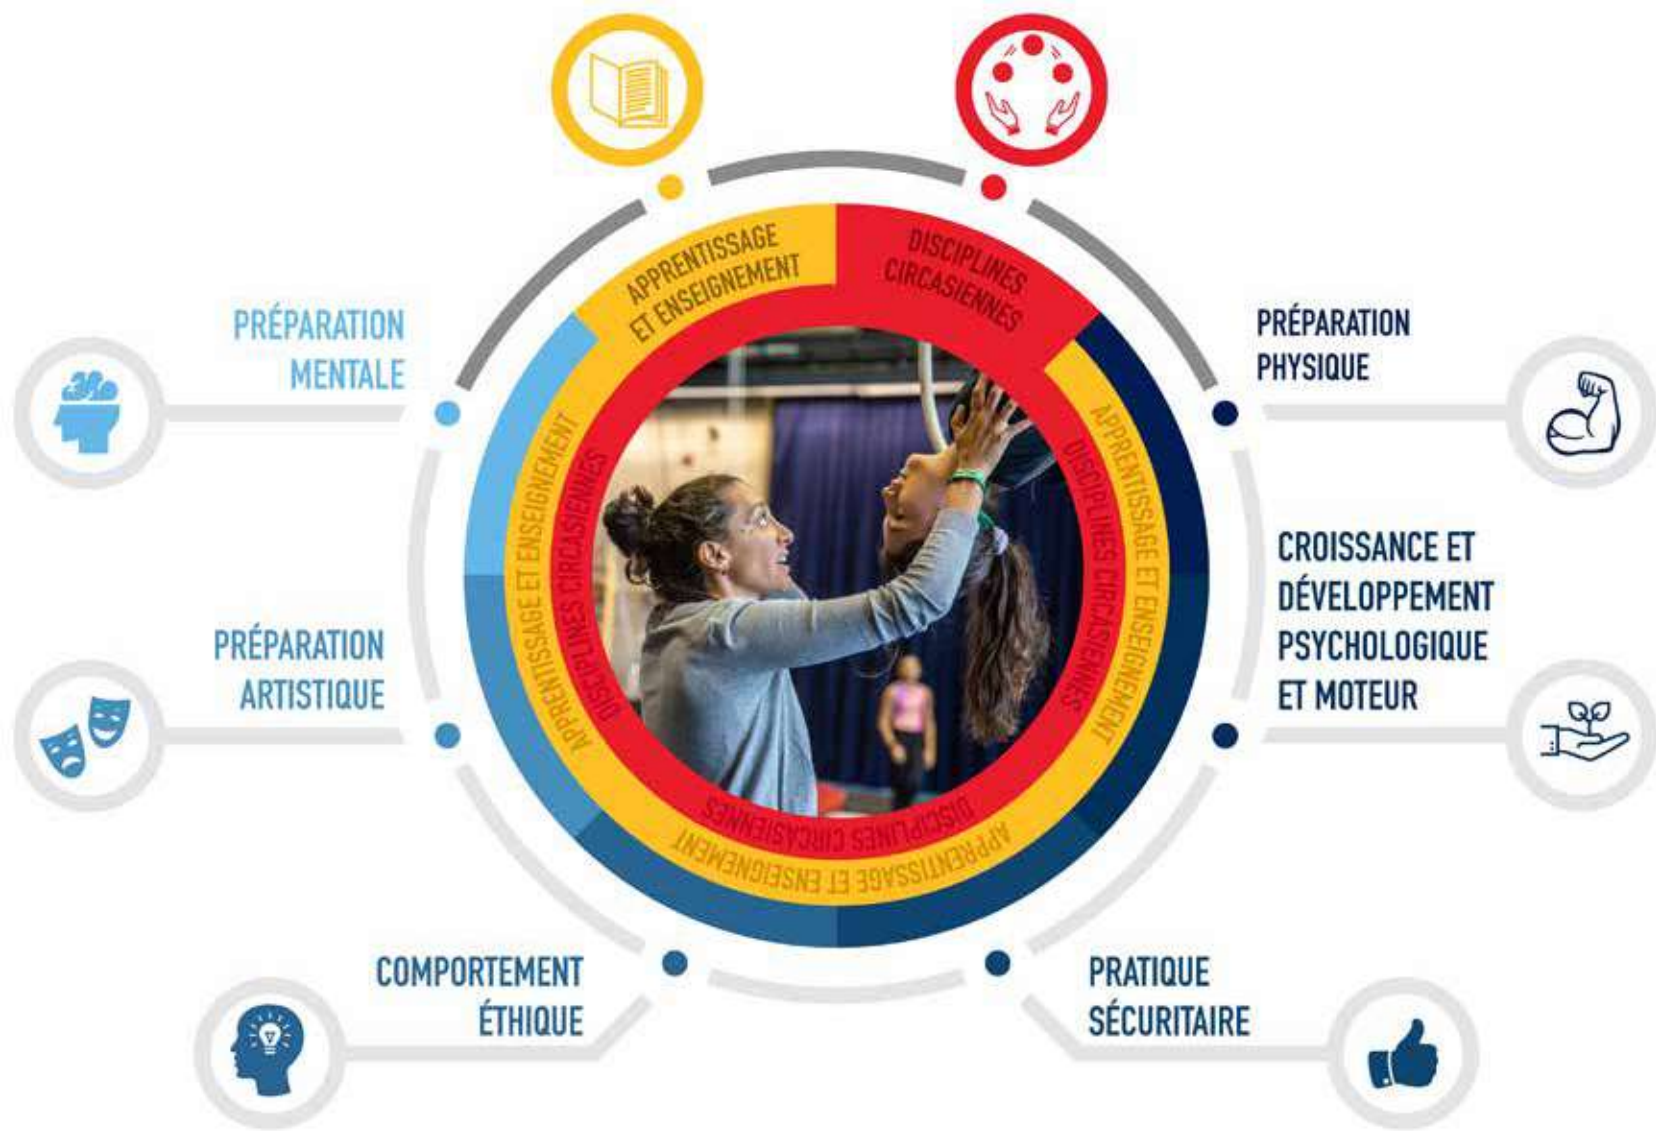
APPRENTISSAGE ET ENSEIGNEMENT

DISCIPLINES CIRCASIENNES

PRÉPARATION MENTALE

PRÉPARATION PHYSIQUE

APPRENTISSAGE ET ENSEIGNEMENT

DISCIPLINES CIRCASIENNES

APPRENTISSAGE ET ENSEIGNEMENT

DISCIPLINES CIRCASIENNES

CROISSANCE ET DÉVELOPPEMENT PSYCHOLOGIQUE ET MOTEUR

PRÉPARATION ARTISTIQUE

DISCIPLINES CIRCASIENNES

APPRENTISSAGE ET ENSEIGNEMENT

COMPORTEMENT ÉTHIQUE

PRATIQUE SÉCURITAIRE